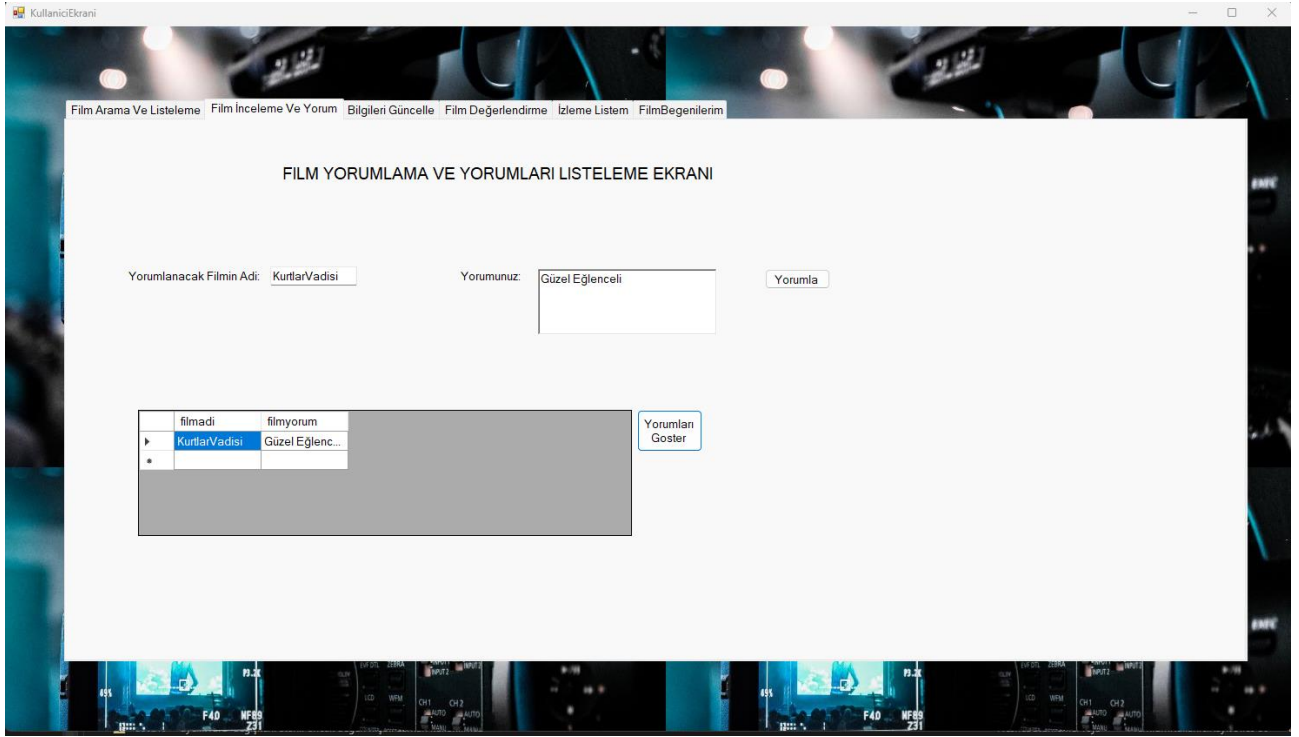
KullaniciEkrani

Film Arama Ve Listeleme | Film İnceleme Ve Yorum | Bilgileri Güncelle | Film Değerlendirme | İzleme Listem | FilmBegenilerim

FILM YORUMLAMA VE YORUMLARI LISTELEME EKRANI

Yorumlanacak Filmin Adi: KurtlarVadisi

Yorumunuz: Güzel Eğlenceli

Yorumla

| | filmadi | filmyorum |
|---|---|---|
| ▸ | KurtlarVadisi | Güzel Eğlenc... |
| * | | |

Yorumları Goster